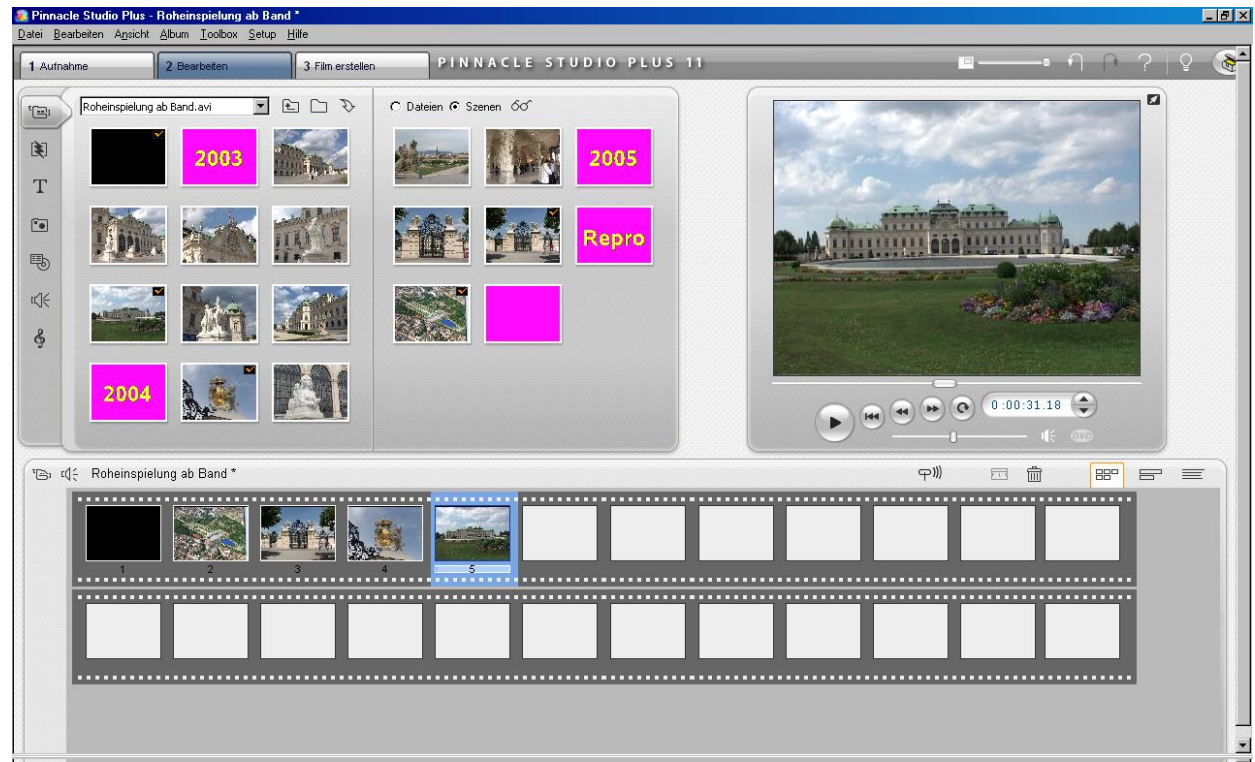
Pinnacle Studio Plus - Roheinspielung ab Band *

Datei Bearbeiten Ansicht Album Toolbox Setup Hilfe

1 Aufnahme 2 Bearbeiten 3 Film erstellen PINNACLE STUDIO PLUS 11

Roheinspielung ab Band.avi

Dateien Szenen

2003

2005

Repro

2004

0:00:31.18

DVD

Roheinspielung ab Band *

1 2 3 4 5